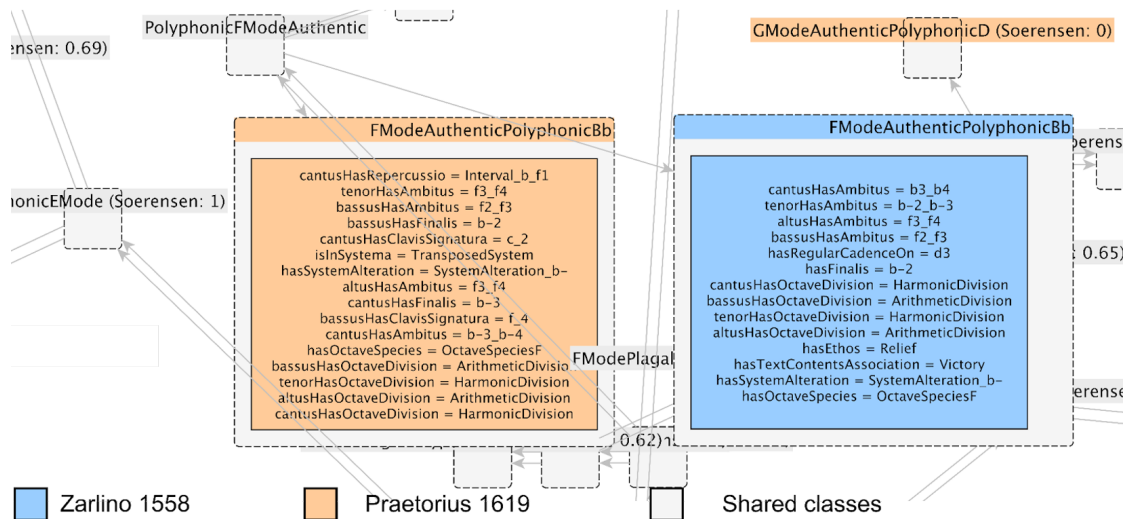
ensen: 0.69)

PolyphonicFModeAuthentic

GModeAuthenticPolyphonicD (Soerensen: 0)

honicEMode (Soerensen: 1)

FModeAuthenticPolyphonicBb

cantusHasRepercussio = Interval_b_f1
tenorHasAmbitus = f3_f4
bassusHasAmbitus = f2_f3
bassusHasFinalis = b-2
cantusHasClavisSignatura = c_2
isInSystema = TransposedSystem
hasSystemAlteration = SystemAlteration_b-
altusHasAmbitus = f3_f4
cantusHasFinalis = b-3
bassusHasClavisSignatura = f_4
cantusHasAmbitus = b-3_b-4
hasOctaveSpecies = OctaveSpeciesF
bassusHasOctaveDivision = ArithmeticDivisio
tenorHasOctaveDivision = HarmonicDivision
altusHasOctaveDivision = ArithmeticDivision
cantusHasOctaveDivision = HarmonicDivision

FModePlagal

FModeAuthenticPolyphonicBb

cantusHasAmbitus = b3_b4
tenorHasAmbitus = b-2_b-3
altusHasAmbitus = f3_f4
bassusHasAmbitus = f2_f3
hasRegularCadenceOn = d3
hasFinalis = b-2
cantusHasOctaveDivision = HarmonicDivision
bassusHasOctaveDivision = ArithmeticDivision
tenorHasOctaveDivision = HarmonicDivision
altusHasOctaveDivision = ArithmeticDivision
hasEthos = Relief
hasTextContentsAssociation = Victory
hasSystemAlteration = SystemAlteration_b-
hasOctaveSpecies = OctaveSpeciesF

erensen

0.65)

erensen

0.62)

Zarlino 1558

Praetorius 1619

Shared classes